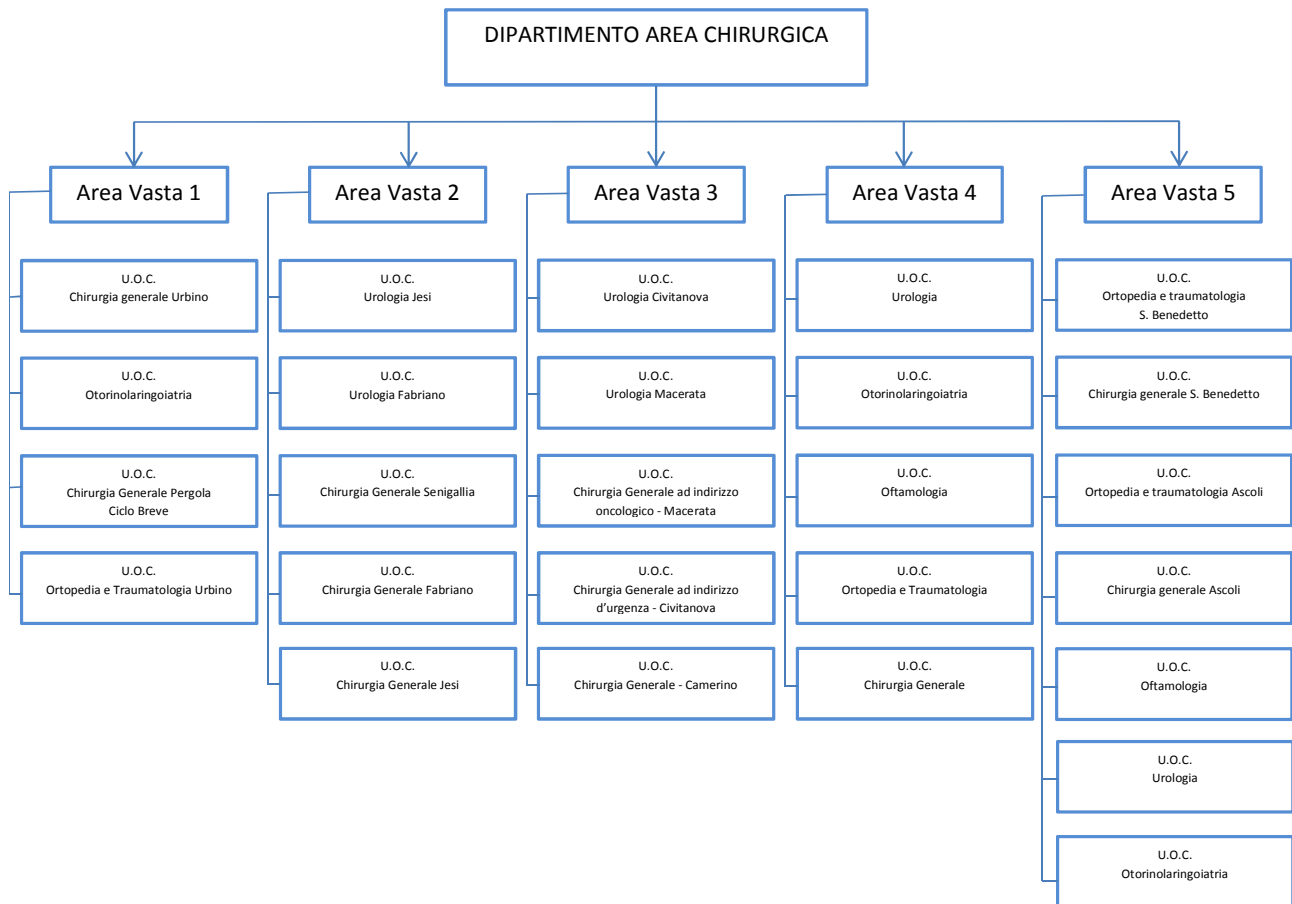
DIPARTIMENTO AREA CHIRURGICA

Area Vasta 1

U.O.C.
Chirurgia generale Urbino

U.O.C.
Otorinolaringoiatria

U.O.C.
Chirurgia Generale Pergola
Ciclo Breve

U.O.C.
Ortopedia e Traumatologia Urbino

Area Vasta 2

U.O.C.
Urologia Jesi

U.O.C.
Urologia Fabriano

U.O.C.
Chirurgia Generale Senigallia

U.O.C.
Chirurgia Generale Fabriano

U.O.C.
Chirurgia Generale Jesi

Area Vasta 3

U.O.C.
Urologia Civitanova

U.O.C.
Urologia Macerata

U.O.C.
Chirurgia Generale ad indirizzo oncologico - Macerata

U.O.C.
Chirurgia Generale ad indirizzo d'urgenza - Civitanova

U.O.C.
Chirurgia Generale - Camerino

Area Vasta 4

U.O.C.
Urologia

U.O.C.
Otorinolaringoiatria

U.O.C.
Oftamologia

U.O.C.
Ortopedia e Traumatologia

U.O.C.
Chirurgia Generale

Area Vasta 5

U.O.C.
Ortopedia e traumatologia
S. Benedetto

U.O.C.
Chirurgia generale S. Benedetto

U.O.C.
Ortopedia e traumatologia Ascoli

U.O.C.
Chirurgia generale Ascoli

U.O.C.
Oftamologia

U.O.C.
Urologia

U.O.C.
Otorinolaringoiatria